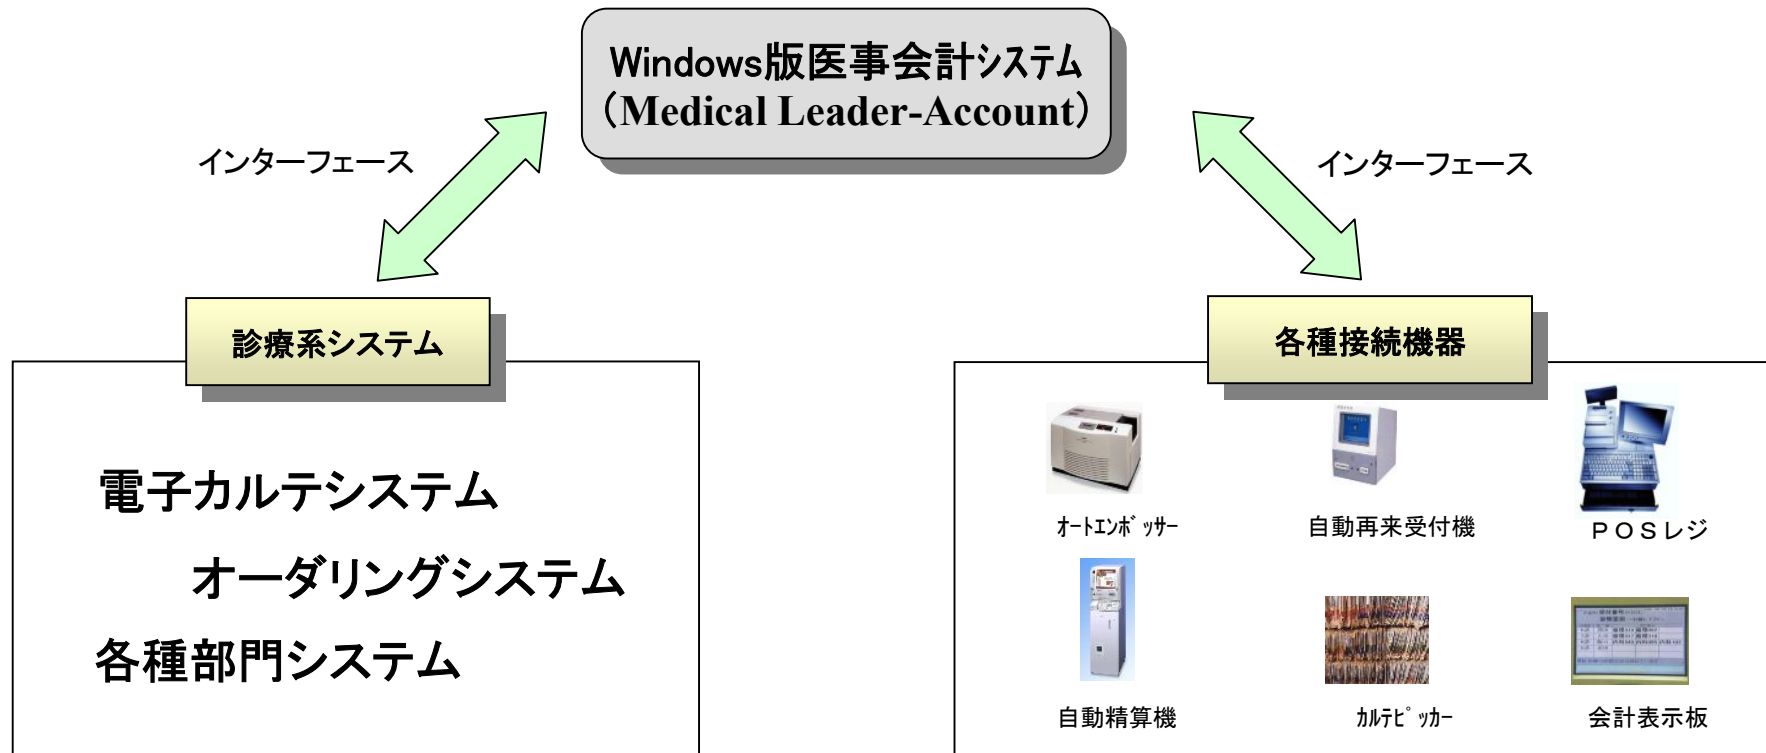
Windows版医事会計ｼｽﾃﾑ
（Medical Leader-Account）

インターフェース

インターフェース

診療系システム

電子カルテシステム

オーダリングシステム

各種部門システム

各種接続機器

ｵｰﾄｴﾝﾎﾞｯｻｰ

自動再来受付機

ＰＯＳレジ

自動精算機

ｶﾙﾃﾋﾟｯｶｰ

会計表示板